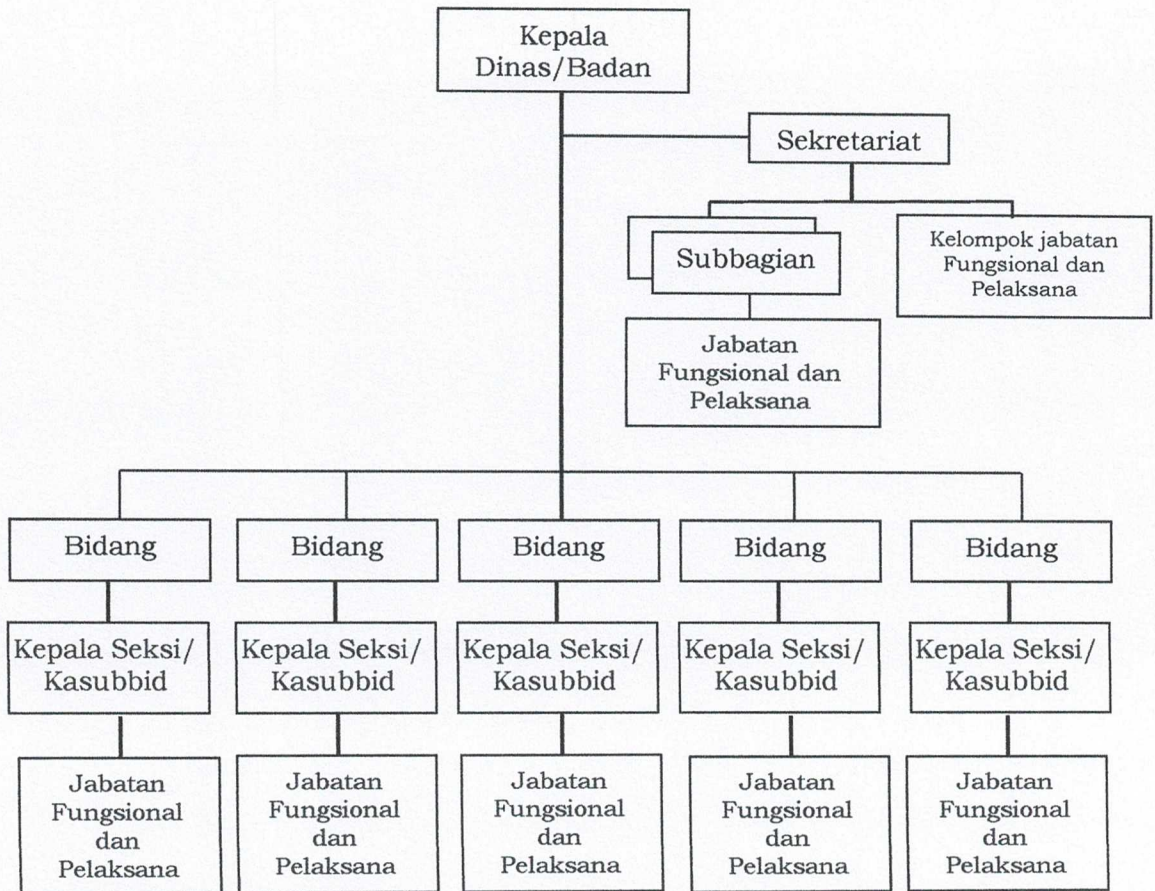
Kepala Dinas/Badan

Sekretariat

Subbagian

Kelompok jabatan Fungsional dan Pelaksana

Jabatan Fungsional dan Pelaksana

Bidang

Bidang

Bidang

Bidang

Bidang

Kepala Seksi/ Kasubbid

Kepala Seksi/ Kasubbid

Kepala Seksi/ Kasubbid

Kepala Seksi/ Kasubbid

Kepala Seksi/ Kasubbid

Jabatan Fungsional dan Pelaksana

Jabatan Fungsional dan Pelaksana

Jabatan Fungsional dan Pelaksana

Jabatan Fungsional dan Pelaksana

Jabatan Fungsional dan Pelaksana